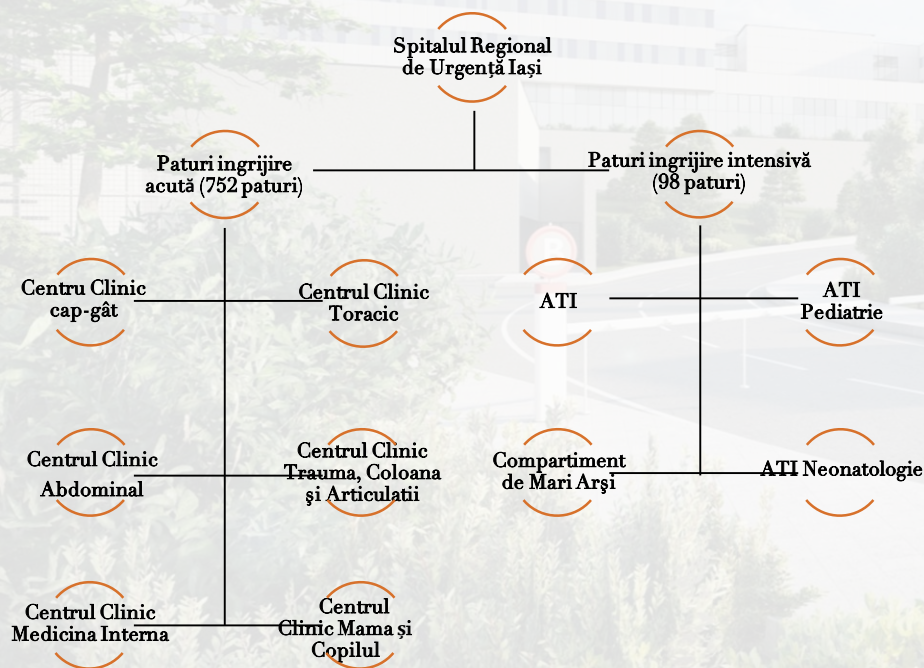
Spitalul Regional de Urgență Iași

Paturi ingrijire acută (752 paturi)

Paturi ingrijire intensivă (98 paturi)

Centru Clinic cap-gât

Centrul Clinic Toracic

ATI

ATI Pediatrie

Centrul Clinic Abdominal

Centrul Clinic Trauma, Coloana și Articulatii

Compartiment de Mari Arşi

ATI Neonatologie

Centrul Clinic Medicina Interna

Centrul Clinic Mama și Copilul